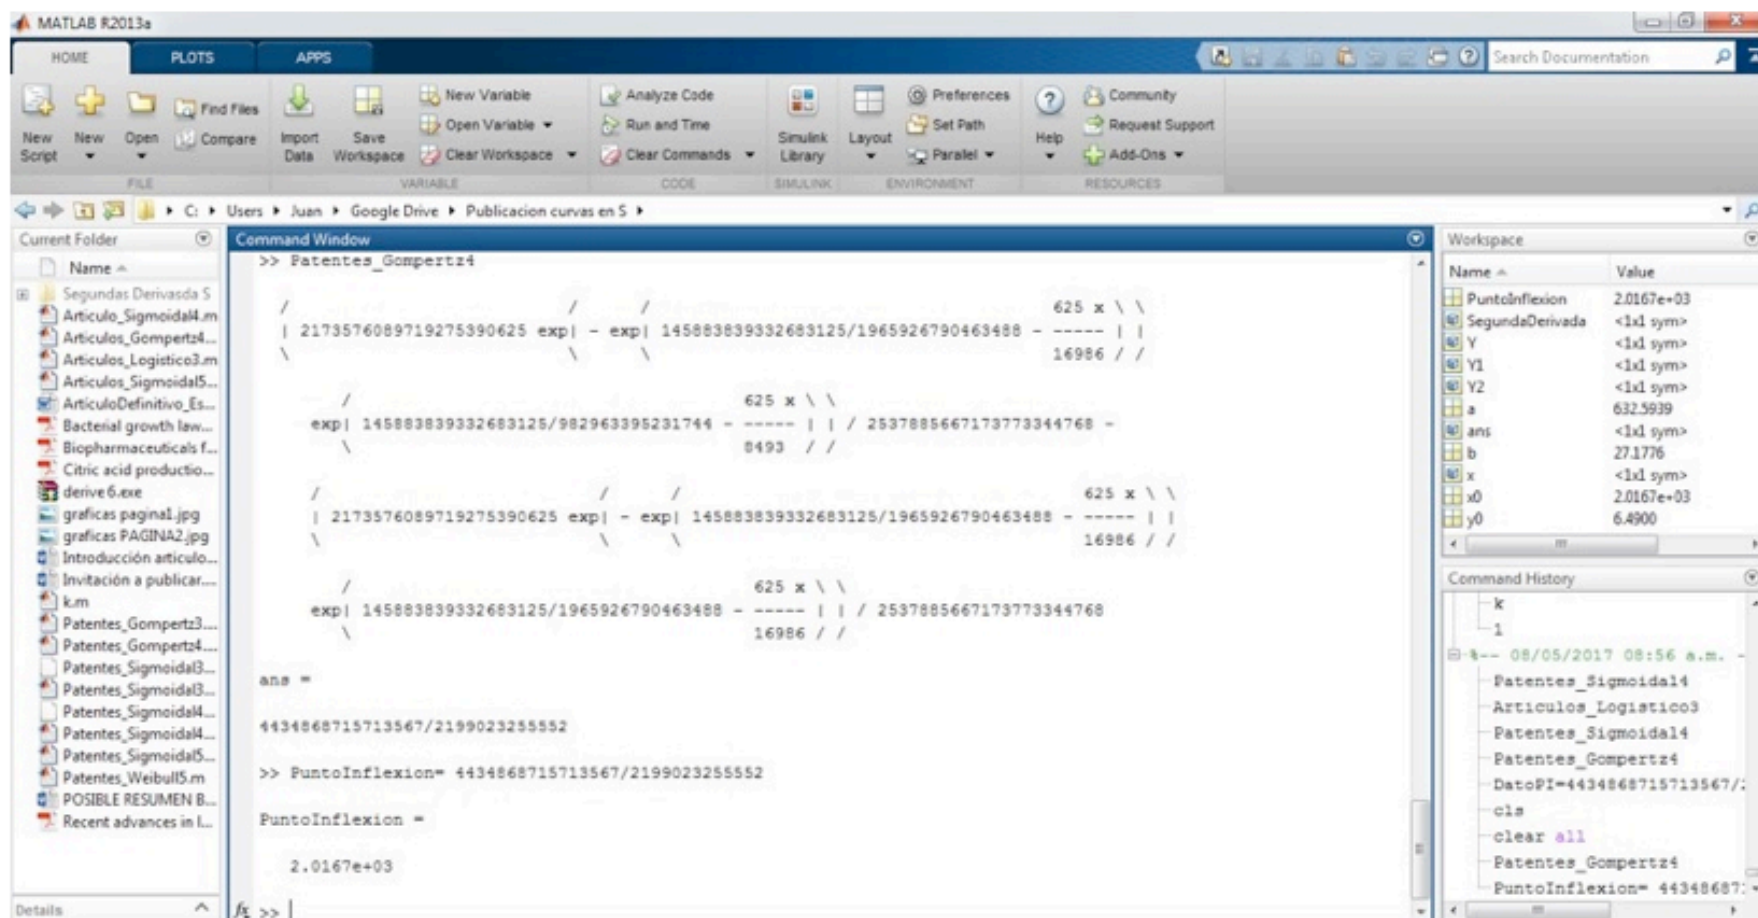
MATLAB R2013a

HOME PLOTS APPS

Search Documentation

New Script New Open Find Files Compare Import Data Save Workspace New Variable Open Variable Clear Workspace Analyze Code Run and Time Clear Commands Simulink Library Layout Preferences Set Path Parallel Help Community Request Support Add-Ons

FILE VARIABLE CODE SIMULINK ENVIRONMENT RESOURCES

C: ▸ Users ▸ Juan ▸ Google Drive ▸ Publicacion curvas en S ▸

Current Folder

Name

Segundas Derivasda S
Articulo_Sigmoidal4.m
Articulos_Gompertz4...
Articulos_Logistico3.m
Articulos_Sigmoidal5...
ArticuloDefinitivo_Es...
Bacterial growth law...
Biopharmaceuticals f...
Citric acid productio...
derive 6.exe
graficas pagina1.jpg
graficas PAGINA2.jpg
Introducción articulo...
Invitación a publicar...
k.m
Patentes_Gompertz3...
Patentes_Gompertz4...
Patentes_Sigmoidal3...
Patentes_Sigmoidal3...
Patentes_Sigmoidal4...
Patentes_Sigmoidal4...
Patentes_Sigmoidal5...
Patentes_Weibull5.m
POSIBLE RESUMEN B...
Recent advances in I...

Details

Command Window

>> Patentes_Gompertz4

$21735760897192753906 25 \exp\left(-\exp\left(145883839332683125/1965926790463488 - \frac{625x}{16986}\right)\right)$

$\exp\left(145883839332683125/982963395231744 - \frac{625x}{8493}\right) / 253788566717377334476 8 -$

$21735760897192753906 25 \exp\left(-\exp\left(145883839332683125/1965926790463488 - \frac{625x}{16986}\right)\right)$

$\exp\left(145883839332683125/1965926790463488 - \frac{625x}{16986}\right) / 253788566717377334476 8$

ans =

4434868715713567/2199023255552

>> PuntoInflexion= 4434868715713567/2199023255552

PuntoInflexion =

2.0167e+03

fx >>

Workspace

| Name | Value |
|---|---|
| PuntoInflexion | 2.0167e+03 |
| SegundaDerivada | <1x1 sym> |
| Y | <1x1 sym> |
| Y1 | <1x1 sym> |
| Y2 | <1x1 sym> |
| a | 632.5939 |
| ans | <1x1 sym> |
| b | 27.1776 |
| x | <1x1 sym> |
| x0 | 2.0167e+03 |
| y0 | 6.4900 |

Command History

k
1
%-- 08/05/2017 08:56 a.m. -
Patentes_Sigmoidal4
Articulos_Logistico3
Patentes_Sigmoidal4
Patentes_Gompertz4
DatoPI=4434868715713567/
cls
clear all
Patentes_Gompertz4
PuntoInflexion= 44348687